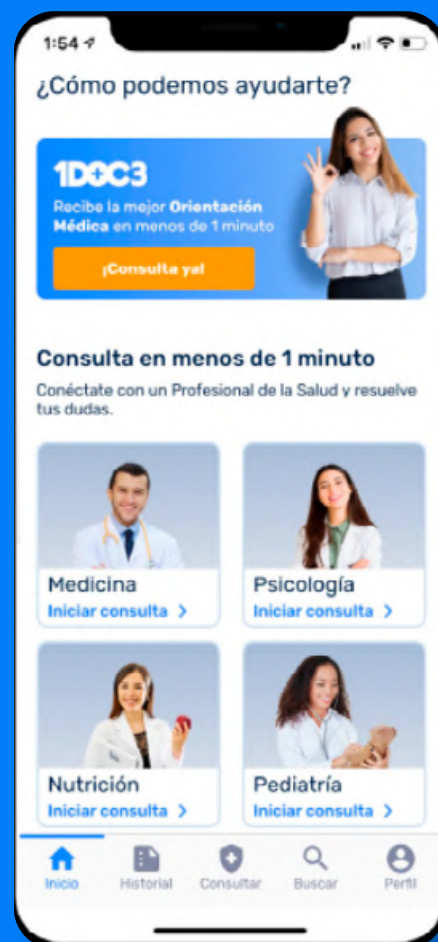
1:54

¿Cómo podemos ayudarte?

1DOC3

Recibe la mejor **Orientación Médica** en menos de 1 minuto

¡Consulta ya!

Consulta en menos de 1 minuto

Conéctate con un Profesional de la Salud y resuelve tus dudas.

Medicina
Iniciar consulta >

Psicología
Iniciar consulta >

Nutrición
Iniciar consulta >

Pediatría
Iniciar consulta >

Inicio
Historial
Consultar
Buscar
Perfil